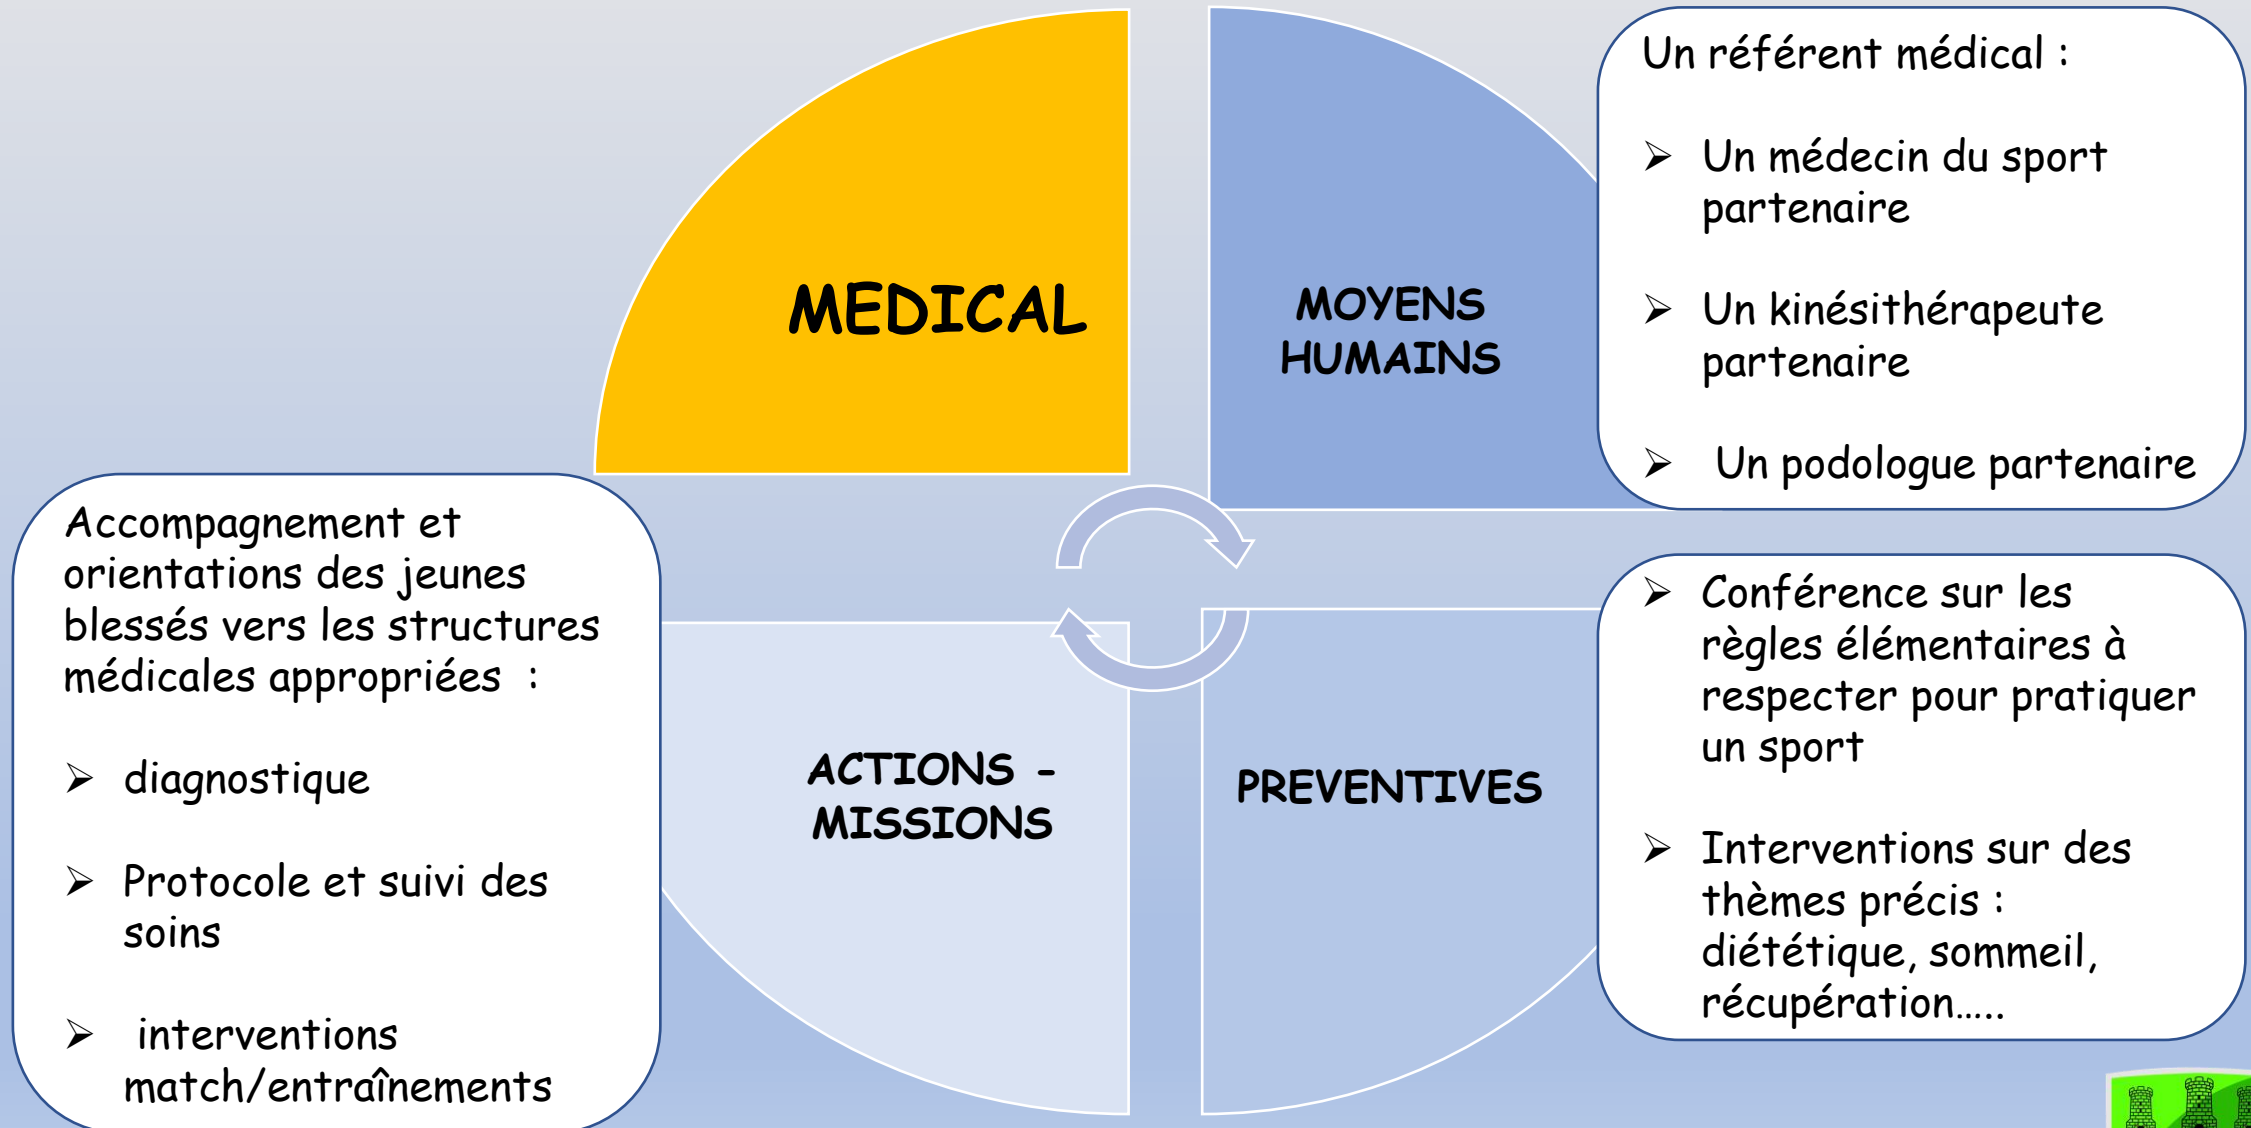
MEDICAL

MOYENS HUMAINS

Un référent médical :

➢ Un médecin du sport partenaire

➢ Un kinésithérapeute partenaire

➢ Un podologue partenaire

Accompagnement et orientations des jeunes blessés vers les structures médicales appropriées :

➢ diagnostique

➢ Protocole et suivi des soins

➢ interventions match/entraînements

ACTIONS - MISSIONS

PREVENTIVES

➢ Conférence sur les règles élémentaires à respecter pour pratiquer un sport

➢ Interventions sur des thèmes précis : diététique, sommeil, récupération…..